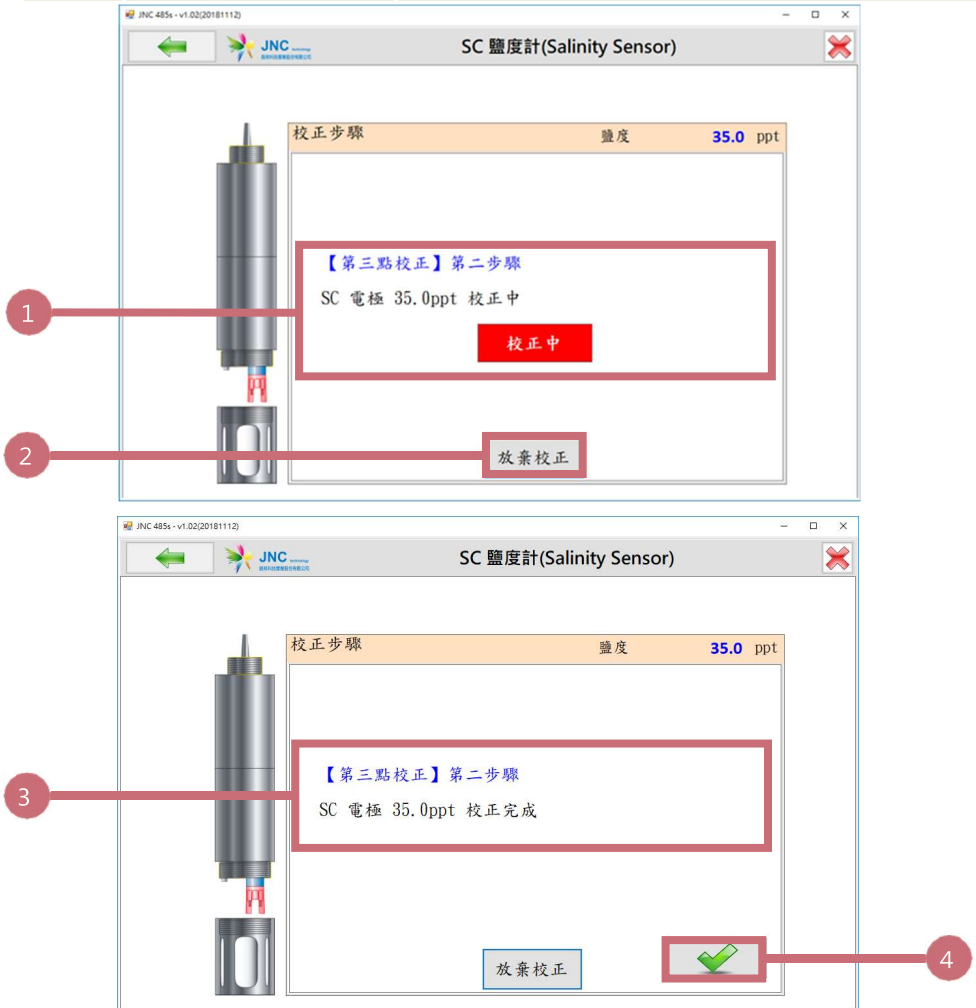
JNC 485s - v1.02(20181112)

JNC Technology

SC 鹽度計(Salinity Sensor)

校正步驟

鹽度 35.0 ppt

【第三點校正】第二步驟

SC 電極 35.0ppt 校正中

校正中

放棄校正

1

2

JNC 485s - v1.02(20181112)

JNC Technology

SC 鹽度計(Salinity Sensor)

校正步驟

鹽度 35.0 ppt

【第三點校正】第二步驟

SC 電極 35.0ppt 校正完成

放棄校正

3

4